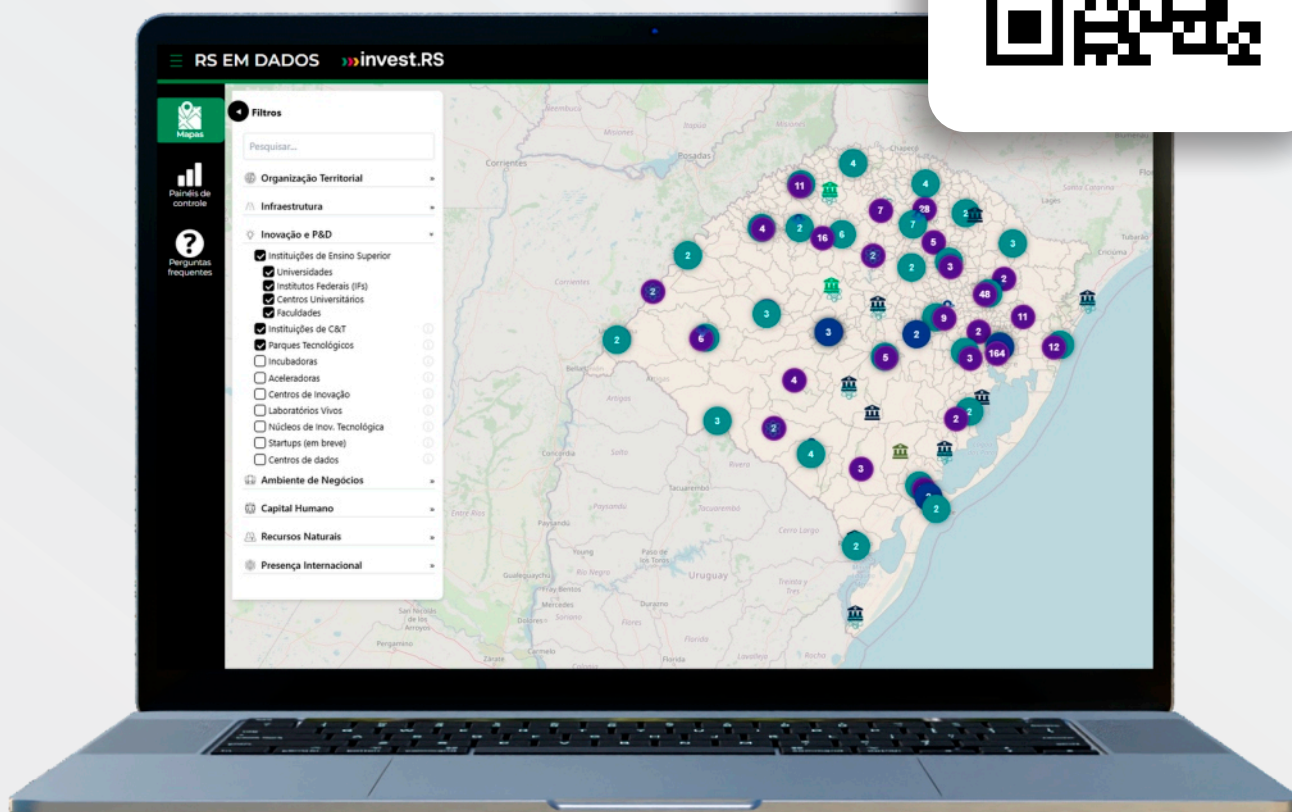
RS EM DADOS invest.RS

Mapas

Painéis de controle

Perguntas frequentes

Filtros

Pesquisar...

Organização Territorial

Infraestrutura

Inovação e P&D

Instituições de Ensino Superior

Universidades

Institutos Federais (IFs)

Centros Universitários

Faculdades

Instituições de C&T

Parques Tecnológicos

Incubadoras

Aceleradoras

Centros de Inovação

Laboratórios Vivos

Núcleos de Inov. Tecnológica

Startups (em breve)

Centros de dados

Ambiente de Negócios

Capital Humano

Recursos Naturais

Presença Internacional

Corrientes

Posadas

Uruguay

4 11 4 7 28 2 4 2 16 6 7 5 2 3 2 3 2 2 3 2 48 11 3 2 6 3 2 9 2 164 12 5 4 3 2 2 4 3 2 2 2